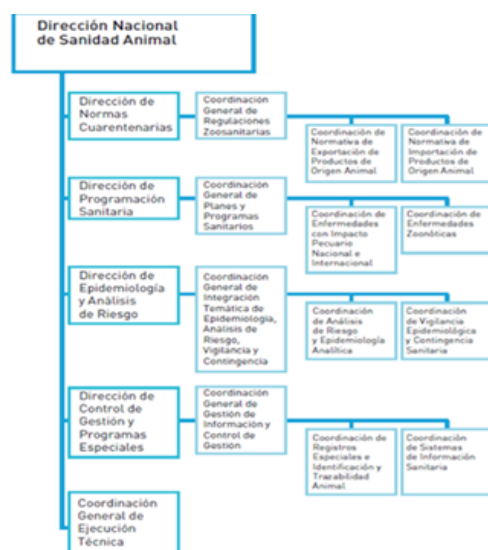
Dirección Nacional de Sanidad Animal

Dirección de Normas Cuarentenarias

Coordinación General de Regulaciones Zoosanitarias

Coordinación de Normativa de Exportación de Productos de Origen Animal

Coordinación de Normativa de Importación de Productos de Origen Animal

Dirección de Programación Sanitaria

Coordinación General de Planes y Programas Sanitarios

Coordinación de Enfermedades con Impacto Pecuario Nacional e Internacional

Coordinación de Enfermedades Zoonóticas

Dirección de Epidemiología y Análisis de Riesgo

Coordinación General de Integración Temática de Epidemiología, Análisis de Riesgo, Vigilancia y Contingencia

Coordinación de Análisis de Riesgo y Epidemiología Analítica

Coordinación de Vigilancia Epidemiológica y Contingencia Sanitaria

Dirección de Control de Gestión y Programas Especiales

Coordinación General de Gestión de Información y Control de Gestión

Coordinación de Registros Especiales e Identificación y Trazabilidad Animal

Coordinación de Sistemas de Información Sanitaria

Coordinación General de Ejecución Técnica